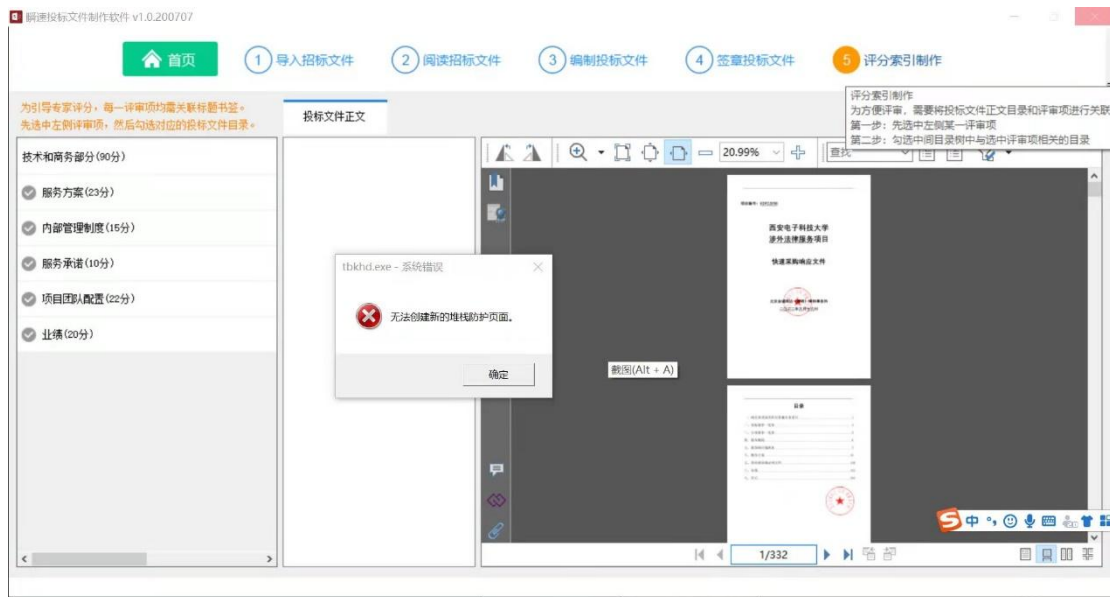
瞬速投标文件制作软件 v1.0.200707

首页
1 导入招标文件
2 阅读招标文件
3 编制投标文件
4 签章投标文件
5 评分索引制作

评分索引制作
为方便评审，需要将投标文件正文目录和评审项进行关联
第一步：先选中左侧某一评审项
第二步：勾选中间目录树中与选中评审项相关的目录

为引导专家评分，每一评审项均需关联标题书签。
先选中左侧评审项，然后勾选对应的投标文件目录。

投标文件正文

技术和商务部分(90分)
服务方案(23分)
内部管理制度(15分)
服务承诺(10分)
项目团队配置(22分)
业绩(20分)

20.99%
查找

西安电子科技大学
涉外法律服务项目
快速采购响应文件

目录

tbkhd.exe - 系统错误
无法创建新的堆栈防护页面。
确定

截图(Alt + A)

1/332

中